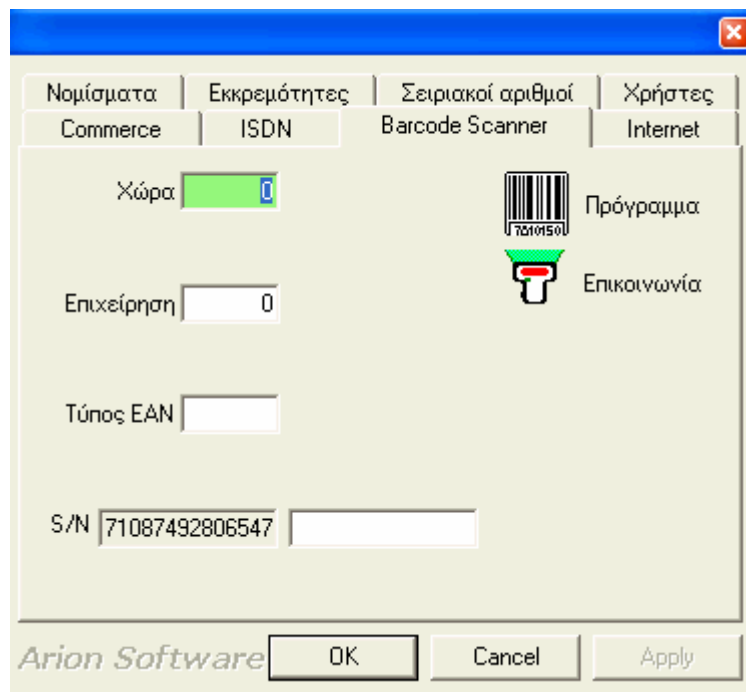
Νομίσματα | Εκκρεμότητες | Σειριακοί αριθμοί | Χρήστες
Commerce | ISDN | Barcode Scanner | Internet

Χώρα 0

Πρόγραμμα

Επικοινωνία

Επιχείρηση 0

Τύπος EAN

S/N 71087492806547

Arion Software

OK

Cancel

Apply